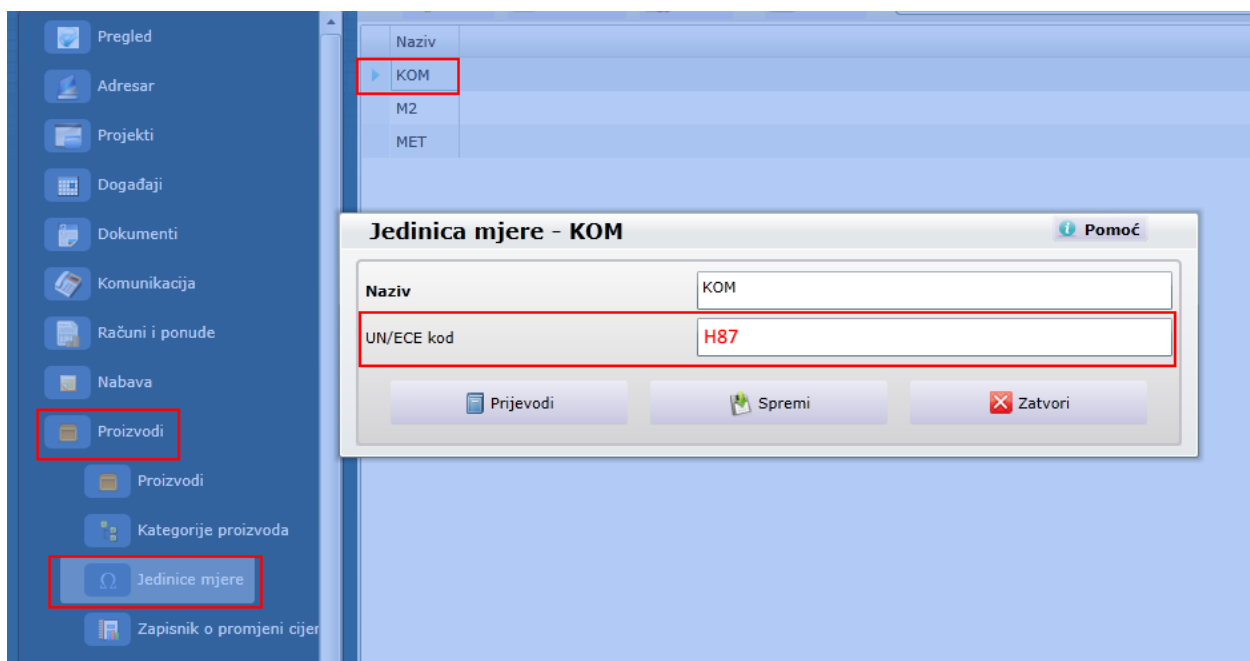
Pregled
Adresar
Projekti
Događaji
Dokumenti
Komunikacija
Računi i ponude
Nabava
Proizvodi
Proizvodi
Kategorije proizvoda
Jedinice mjere
Zapisnik o promjeni cijer

| Naziv |
|---|
| KOM |
| M2 |
| MET |

Jedinica mjere - KOM
Pomoć

Naziv KOM
UN/ECE kod H87

Prijevodi
Spremi
Zatvori